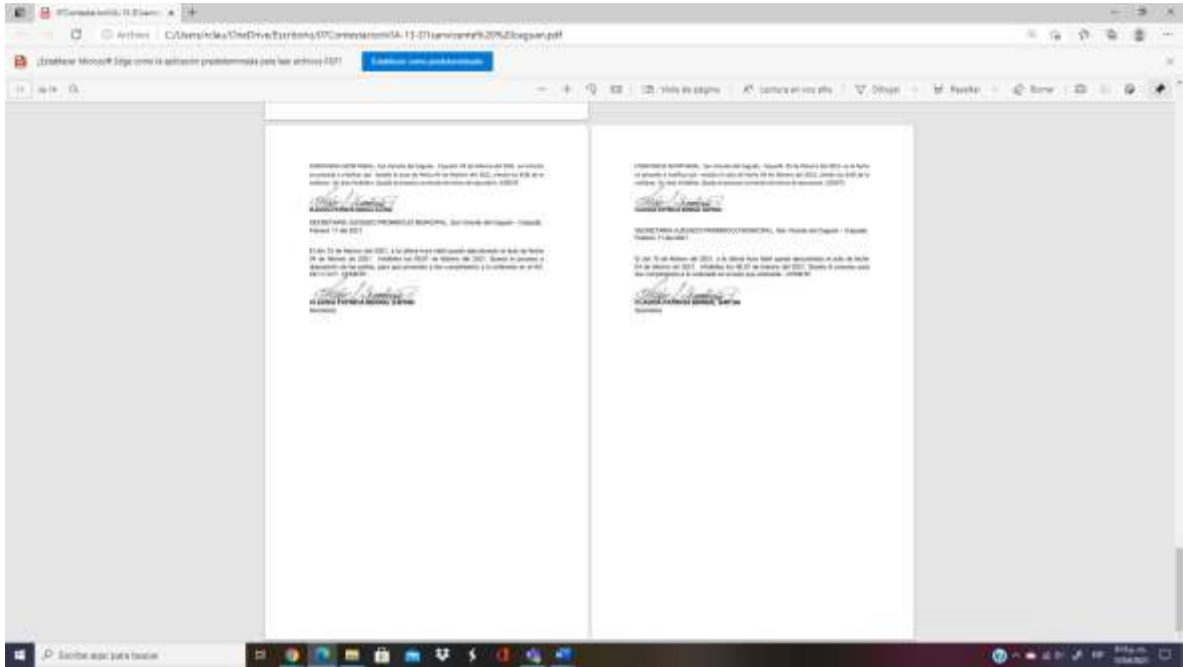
07Contestacion%20...

Archivo | C:/Users/iclau/OneDrive/Escritorio/07Contestacion%20A-13-01servicontrol%20%20Saguan.pdf

¿Establecer Microsoft Edge como la aplicación predeterminada para los archivos PDF? Establecer como predeterminado

de 4

Vista de página | Lectura en voz alta | Dibujar | Resaltar | Borrar

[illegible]

SECRETARIA JUZGADO PROMISCUO MUNICIPAL, San Vicente del Caguán – Caquetá, Febrero 11 de 2021

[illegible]

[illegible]
Secretaria

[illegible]

SECRETARIA JUZGADO PROMISCUO MUNICIPAL, San Vicente del Caguán – Caquetá, Febrero 11 de 2021

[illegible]

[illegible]
Secretaria

Escribe aquí para buscar